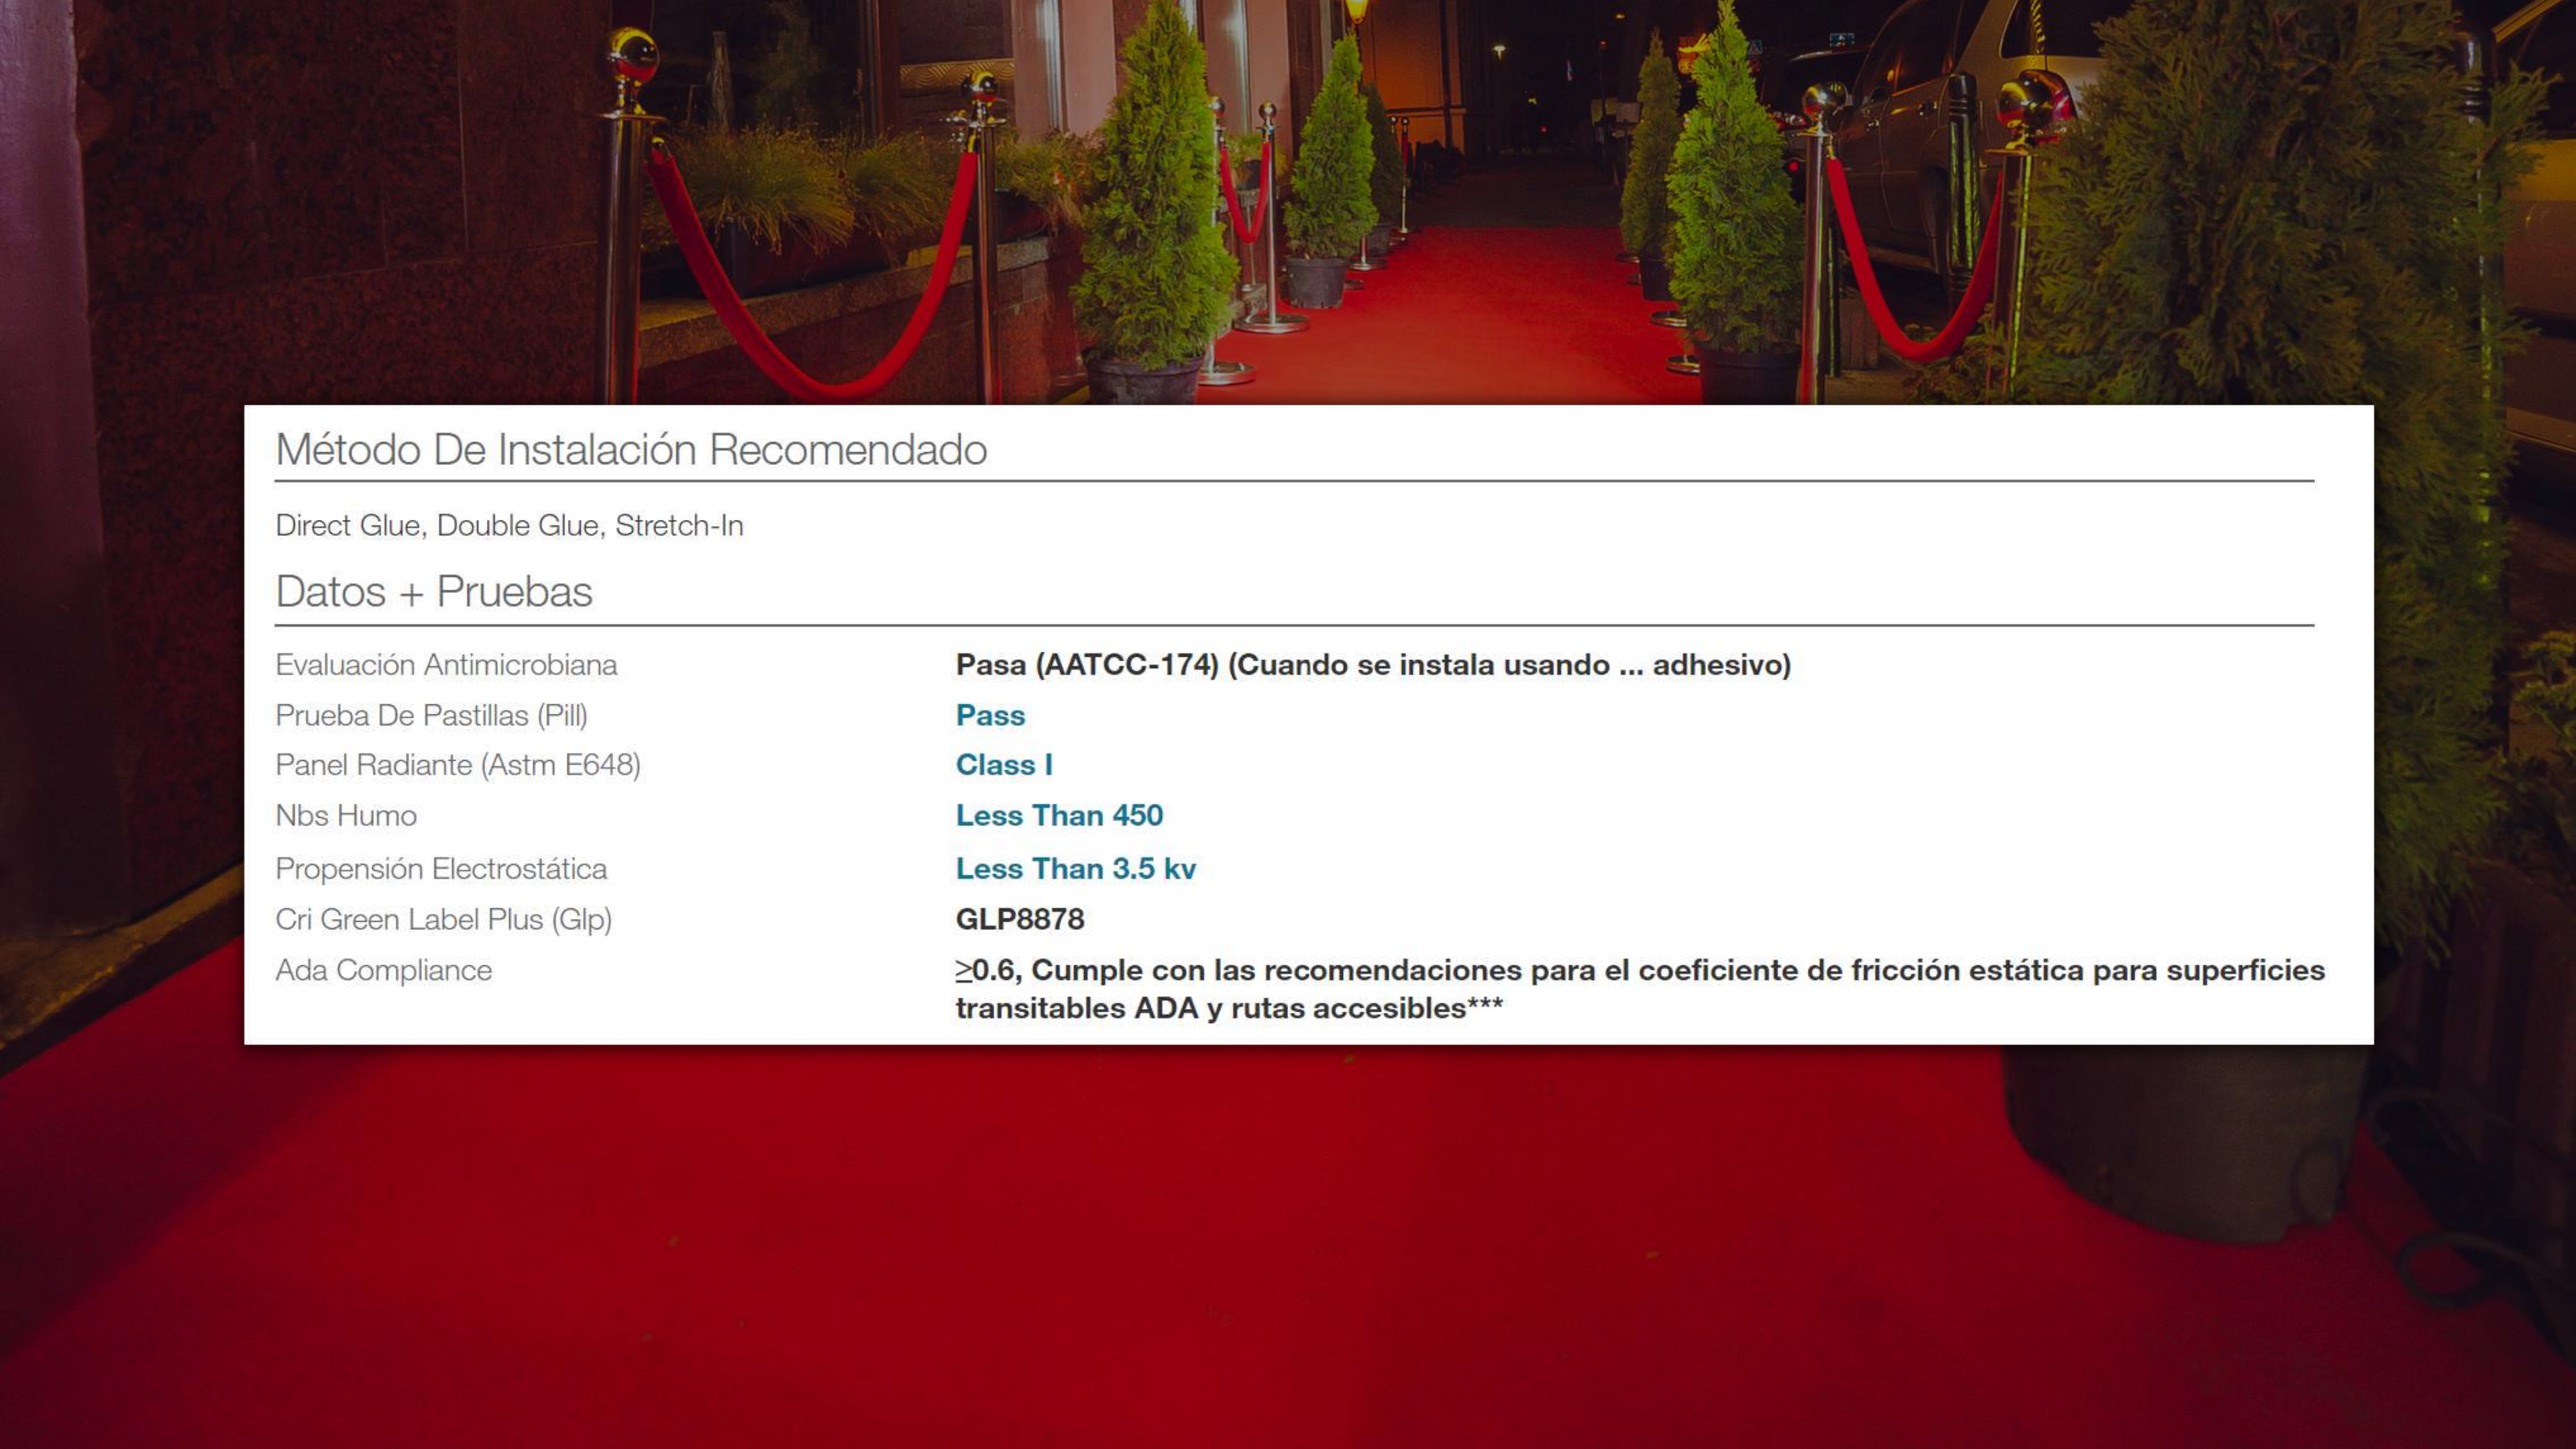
Método De Instalación Recomendado

Direct Glue, Double Glue, Stretch-In

Datos + Pruebas

| | |
|---|---|
| Evaluación Antimicrobiana | Pasa (AATCC-174) (Cuando se instala usando ... adhesivo) |
| Prueba De Pastillas (Pill) | Pass |
| Panel Radiante (Astm E648) | Class I |
| Nbs Humo | Less Than 450 |
| Propensión Electrostática | Less Than 3.5 kv |
| Cri Green Label Plus (Glp) | GLP8878 |
| Ada Compliance | $\geq$0.6, Cumple con las recomendaciones para el coeficiente de fricción estática para superficies transitables ADA y rutas accesibles*** |